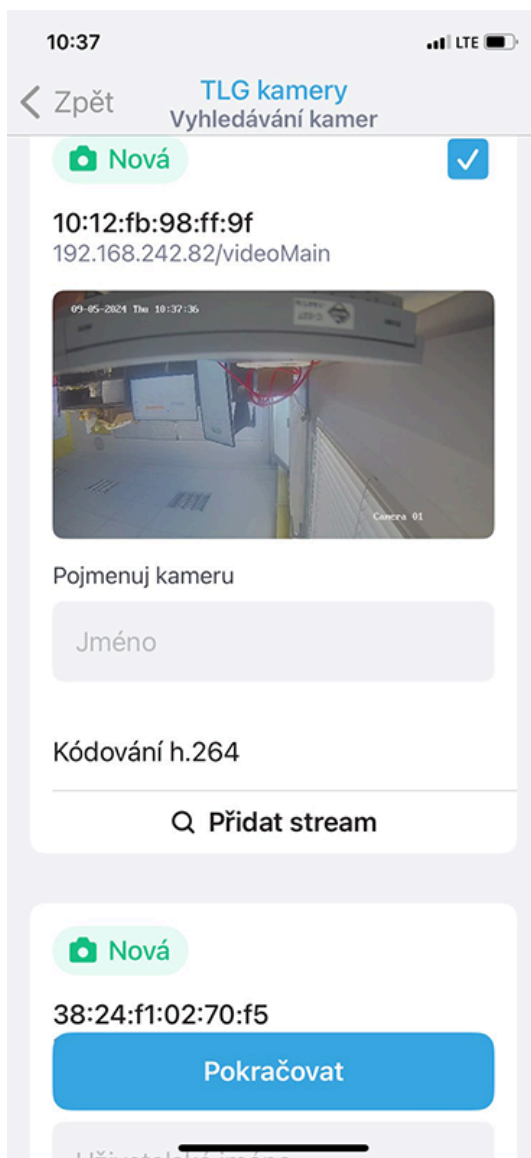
10:37

LTE

Zpět

TLG kamery
Vyhledávání kamer

Nová

10:12:fb:98:ff:9f
192.168.242.82/videoMain

09-05-2024 Thu 10:37:36

Camera 01

Pojmenuj kameru

Jméno

Kódování h.264

Přidat stream

Nová

38:24:f1:02:70:f5

Pokračovat

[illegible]